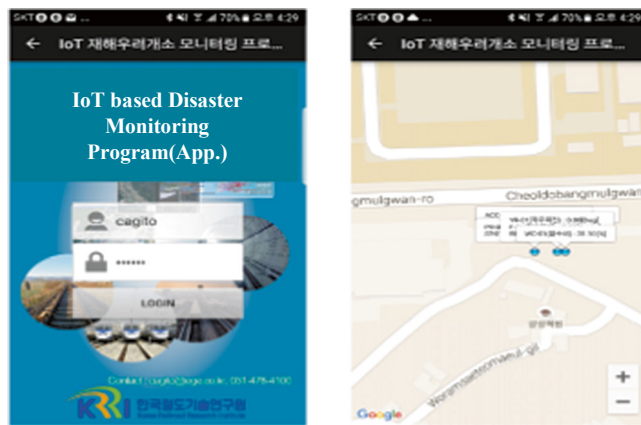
SKT 70% 오후 4:29

← IoT 재해우려개소 모니터링 프로...

IoT based Disaster Monitoring Program(App.)

cagito

••••••

LOGIN

Contact : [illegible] 051-478-4100

KRRI 한국철도기술연구원

SKT 70% 오후 4:29

← IoT 재해우려개소 모니터링 프로...

Cheoldobangmulgwan-ro

gmulgwan-ro

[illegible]

Google

+

−